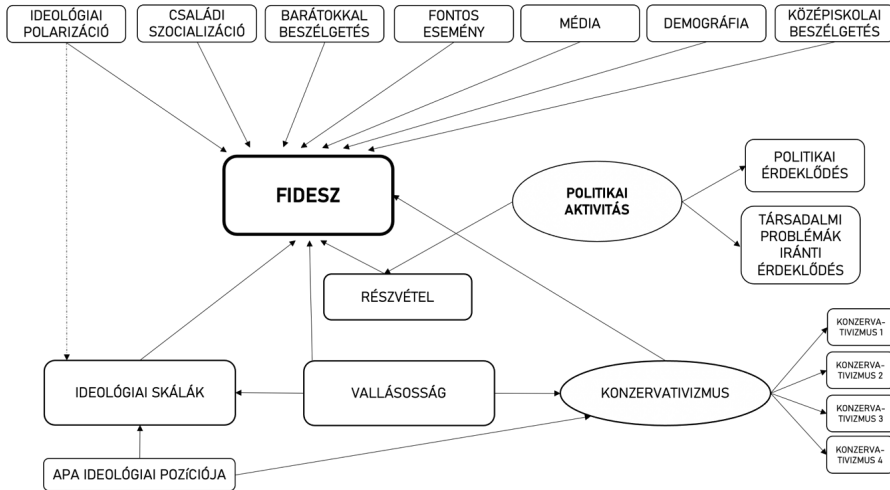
IDEOLÓGIAI POLARIZÁCIÓ

CSALÁDI SZOCIALIZÁCIÓ

BARÁTOKKAL BESZÉLGETÉS

FONTOS ESEMÉNY

MÉDIA

DEMOGRÁFIA

KÖZÉPISKOLAI BESZÉLGETÉS

FIDESZ

POLITIKAI AKTIVITÁS

POLITIKAI ÉRDEKLŐDÉS

TÁRSADALMI PROBLÉMÁK IRÁNTI ÉRDEKLŐDÉS

RÉSZVÉTEL

KONZERVATIVIZMUS 1

KONZERVATIVIZMUS 2

KONZERVATIVIZMUS 3

KONZERVATIVIZMUS 4

IDEOLÓGIAI SKÁLÁK

VALLÁSOSSÁG

KONZERVATIVIZMUS

APA IDEOLÓGIAI POZÍCIÓJA